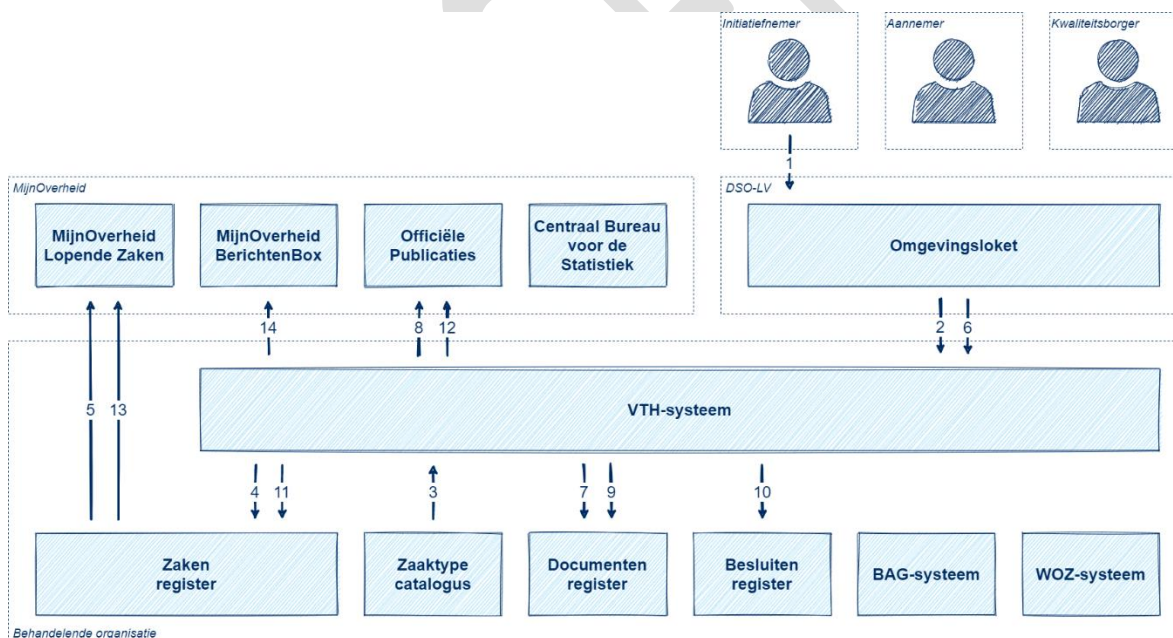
Initiatiefnemer

Aannemer

Kwaliteitsborger

1

MijnOverheid

DSO-LV

MijnOverheid Lopende Zaken

MijnOverheid BerichtenBox

Officiële Publicaties

Centraal Bureau voor de Statistiek

Omgevingsloket

14

8 12

2 6

5 13

VTH-systeem

4 11

3

7 9

10

Zaken register

Zaaktype catalogus

Documenten register

Besluiten register

BAG-systeem

WOZ-systeem

Behandelende organisatie